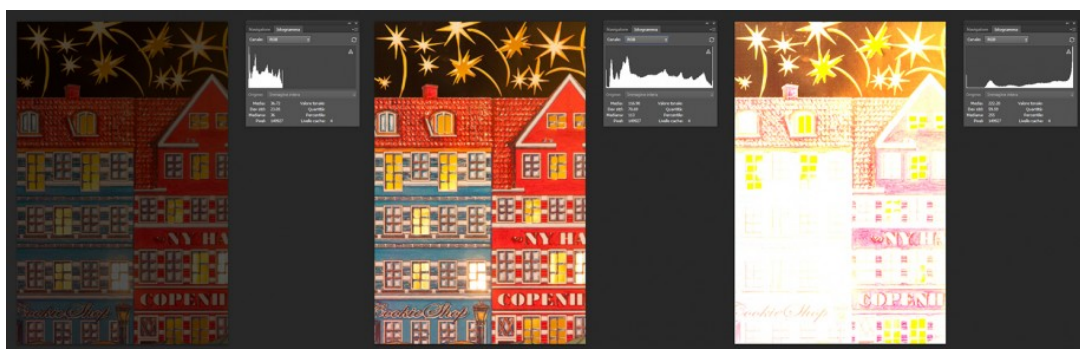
Navigatore Istogramma
Canale: RGB
Origine: Immagine intera
Media: 36.75 Valore livello:
Dev. std: 23.05 Quantità:
Mediana: 36 Percentile:
Pixel: 149657 Livello cache: 4

NY HA
COPENH
Cookie Shop

Navigatore Istogramma
Canale: RGB
Origine: Immagine intera
Media: 116.95 Valore livello:
Dev. std: 70.60 Quantità:
Mediana: 113 Percentile:
Pixel: 149657 Livello cache: 4

NY HA
COPENH
Cookie Shop

Navigatore Istogramma
Canale: RGB
Origine: Immagine intera
Media: 232.20 Valore livello:
Dev. std: 39.35 Quantità:
Mediana: 250 Percentile:
Pixel: 149657 Livello cache: 4